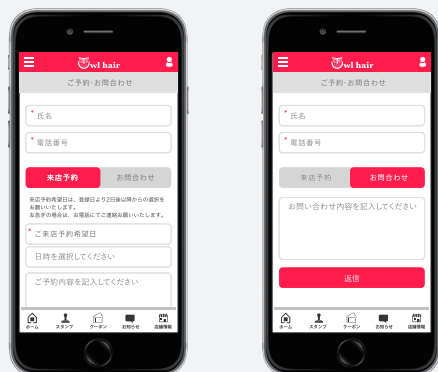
Owl hair
ご予約·お問合わせ
* 氏名
* 電話番号
来店予約
お問合わせ
来店予約希望日は、登録日より2日後以降からの選択をお願いいたします。
お急ぎの場合は、お電話にてご連絡お願いいたします。
* ご来店予約希望日
日時を選択してください
ご予約内容を記入してください
ホーム
スタンプ
クーポン
お知らせ
店舗情報

Owl hair
ご予約·お問合わせ
* 氏名
* 電話番号
来店予約
お問合わせ
お問い合わせ内容を記入してください
送信
ホーム
スタンプ
クーポン
お知らせ
店舗情報